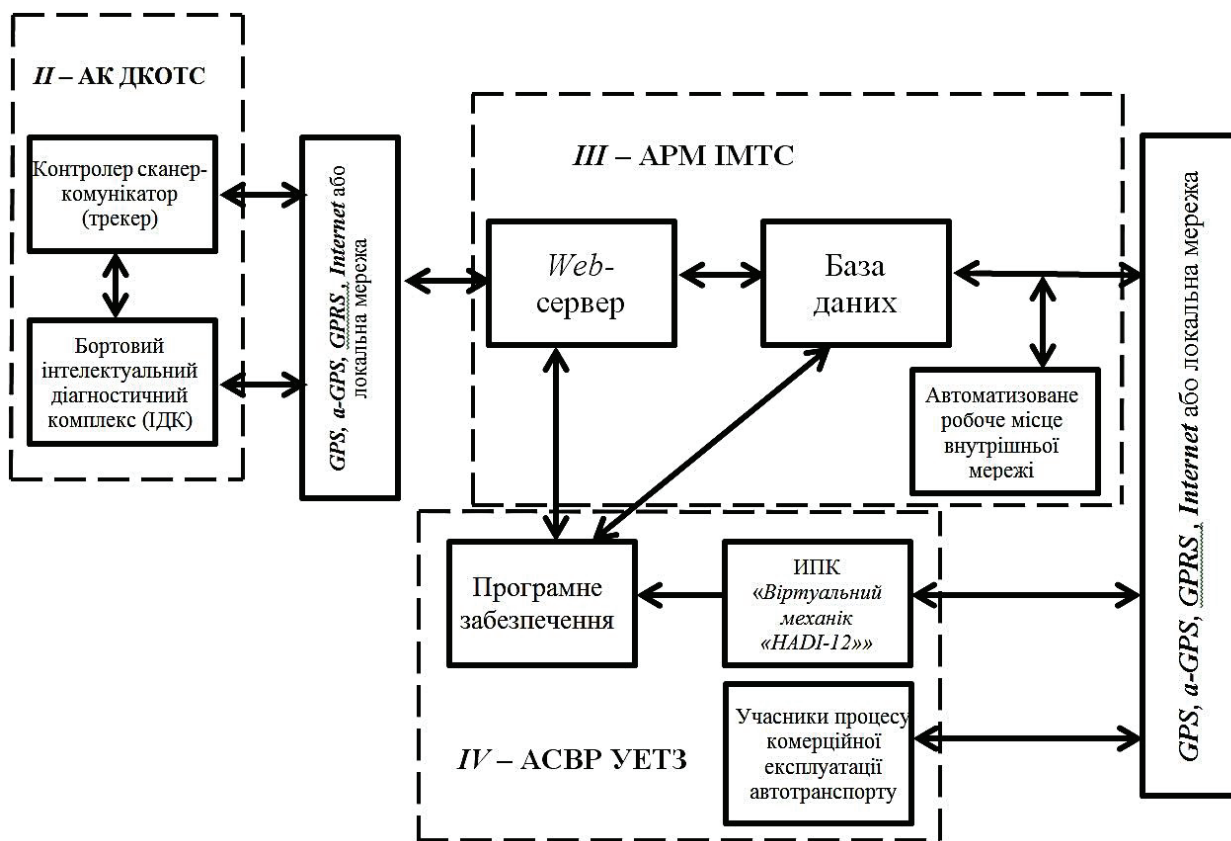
II – АК ДКОТС

Контролер сканер-комунікатор (трекер)

Бортовий інтелектуальний діагностичний комплекс (ІДК)

GPS, a-GPS, GPRS, Internet або локальна мережа

III – АРМ ІМТС

Web-сервер

База даних

Автоматизоване робоче місце внутрішньої мережі

GPS, a-GPS, GPRS, Internet або локальна мережа

Програмне забезпечення

ИПК «Віртуальний механік «HADI-12»»

Учасники процесу комерційної експлуатації автотранспорту

IV – АСВР УЕТЗ